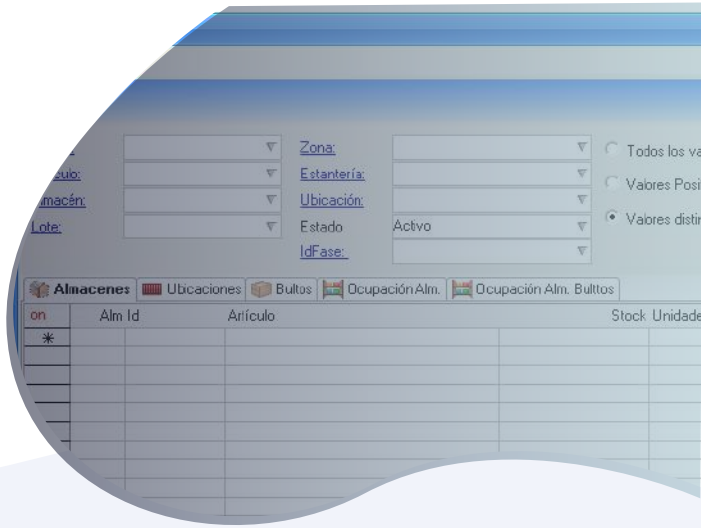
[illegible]ículo:
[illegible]macén:
Lote:
Zona:
Estantería:
Ubicación:
Estado
Activo
IdFase:
Todos los va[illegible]
Valores Posi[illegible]
Valores distin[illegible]

Almacenes | Ubicaciones | Bultos | Ocupación Alm. | Ocupación Alm. Bultos

| on | Alm Id | Artículo | Stock | Unidade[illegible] |
|---|---|---|---|---|
| * | | | | |